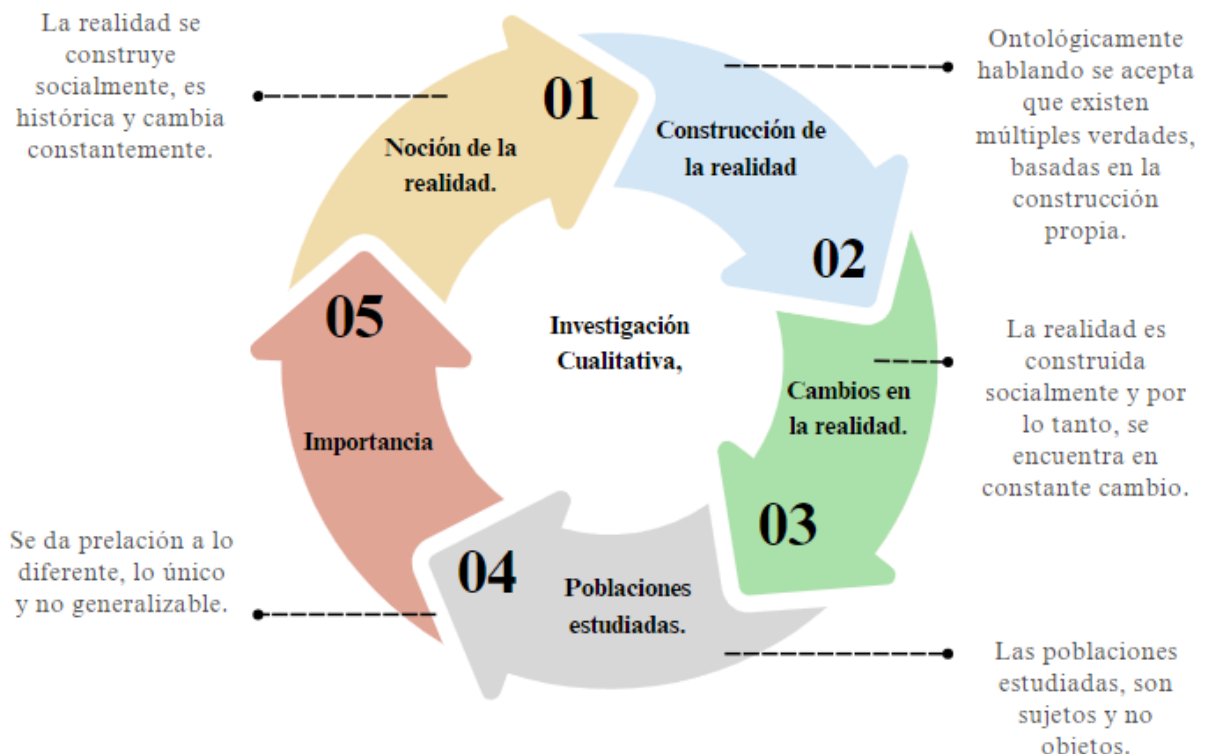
La realidad se construye socialmente, es histórica y cambia constantemente.

01

Noción de la realidad.

Construcción de la realidad

Ontológicamente hablando se acepta que existen múltiples verdades, basadas en la construcción propia.

02

Investigación Cualitativa,

05

Cambios en la realidad.

La realidad es construida socialmente y por lo tanto, se encuentra en constante cambio.

Importancia

03

Se da prelación a lo diferente, lo único y no generalizable.

04

Poblaciones estudiadas.

Las poblaciones estudiadas, son sujetos y no objetos.